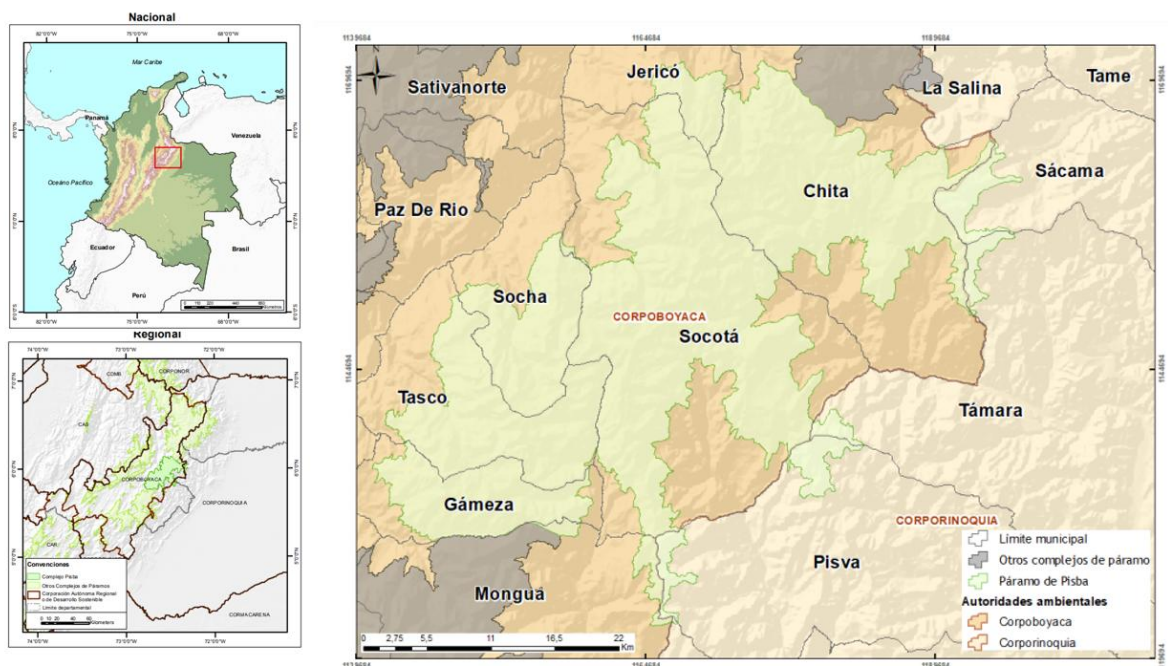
Nacional

82°0'0"W 75°0'0"W 68°0'0"W

Mar Caribe

Panamá

Venezuela

Océano Pacífico

Ecuador

Brasil

Perú

0 150 300 600 Kilometers

82°0'0"W 75°0'0"W 68°0'0"W

Regional

74°0'0"W 73°0'0"W 72°0'0"W

CORPONOR

CAS

CORPOBOYACA

CORPORINOQUIA

CAR

CORMACARENA

Convenciones

Complejo Pisba

Otros Complejos de Páramos

Corporación Autónoma Regional o de Desarrollo Sostenible

Límite departamental

0 10 20 40 60 Kilometers

74°0'0"W 73°0'0"W 72°0'0"W

1139684 1164684 1189684

Sativanorte

Jericó

La Salina

Tame

Chita

Sácama

Paz De Rio

Socha

CORPOBOYACA

Socotá

Tasco

Támara

Gámeza

CORPORINOQUIA

Pisva

Mongua

Límite municipal

Otros complejos de páramo

Páramo de Pisba

Autoridades ambientales

Corpoboyaca

Corporinoquia

0 2,75 5,5 11 16,5 22 Km

1139684 1164684 1189684